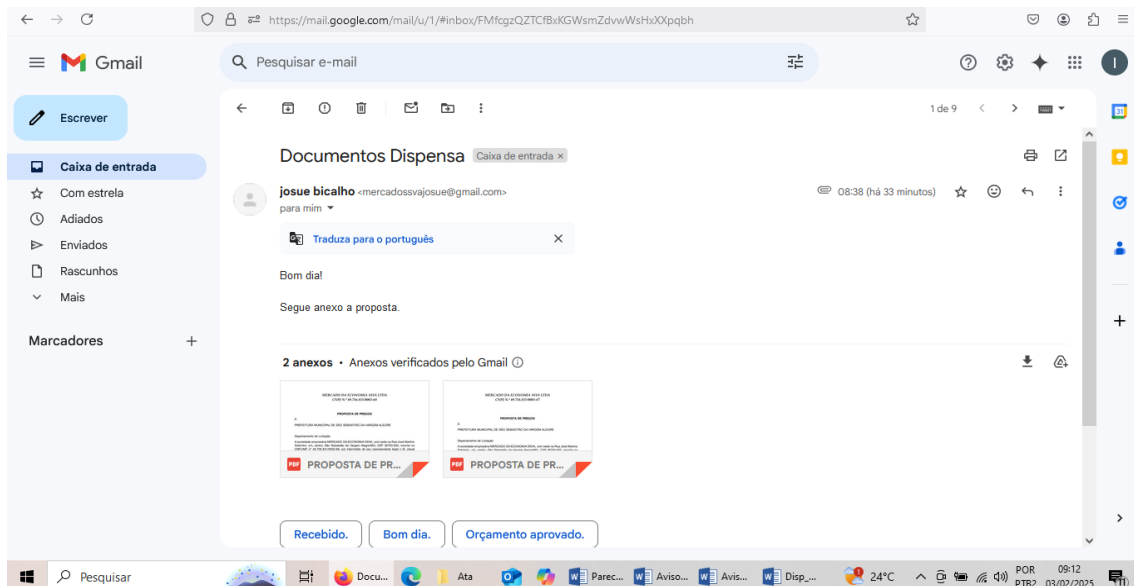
https://mail.google.com/mail/u/1/#inbox/FMfcgzQZTCfBxKGWsmZdvwWsHxXXpqbh

Gmail

Pesquisar e-mail

Escrever

Caixa de entrada
Com estrela
Adiados
Enviados
Rascunhos
Mais

Marcadores +

1 de 9

Documentos Dispensa Caixa de entrada ×

josue bicalho <mercadossvajosue@gmail.com>
para mim

08:38 (há 33 minutos)

Traduza para o português ×

Bom dia!

Segue anexo a proposta.

2 anexos • Anexos verificados pelo Gmail ⓘ

PROPOSTA DE PR...
PROPOSTA DE PR...

Recebido. Bom dia. Orçamento aprovado.

Pesquisar Docu... Ata Parec... Aviso... Avis... Disp... 24°C POR PTB2 09:12 03/02/2025